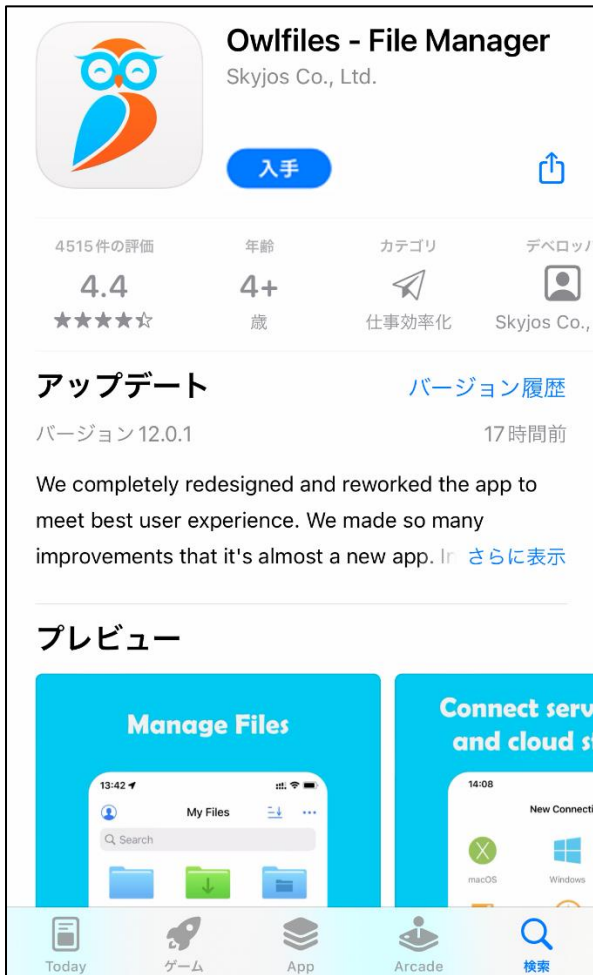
Owlfiles - File Manager
Skyjos Co., Ltd.

入手

4515件の評価
4.4
★★★★☆

年齢
4+
歳

カテゴリ
仕事効率化

デベロッ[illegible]
Skyjos Co.,

アップデート
バージョン履歴

バージョン12.0.1
17時間前

We completely redesigned and reworked the app to meet best user experience. We made so many improvements that it's almost a new app. In さらに表示

プレビュー

Manage Files

13:42
My Files
Search

Connect serv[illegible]
and cloud s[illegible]

14:08
New Connecti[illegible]
macOS
Windows

Today
ゲーム
App
Arcade
検索